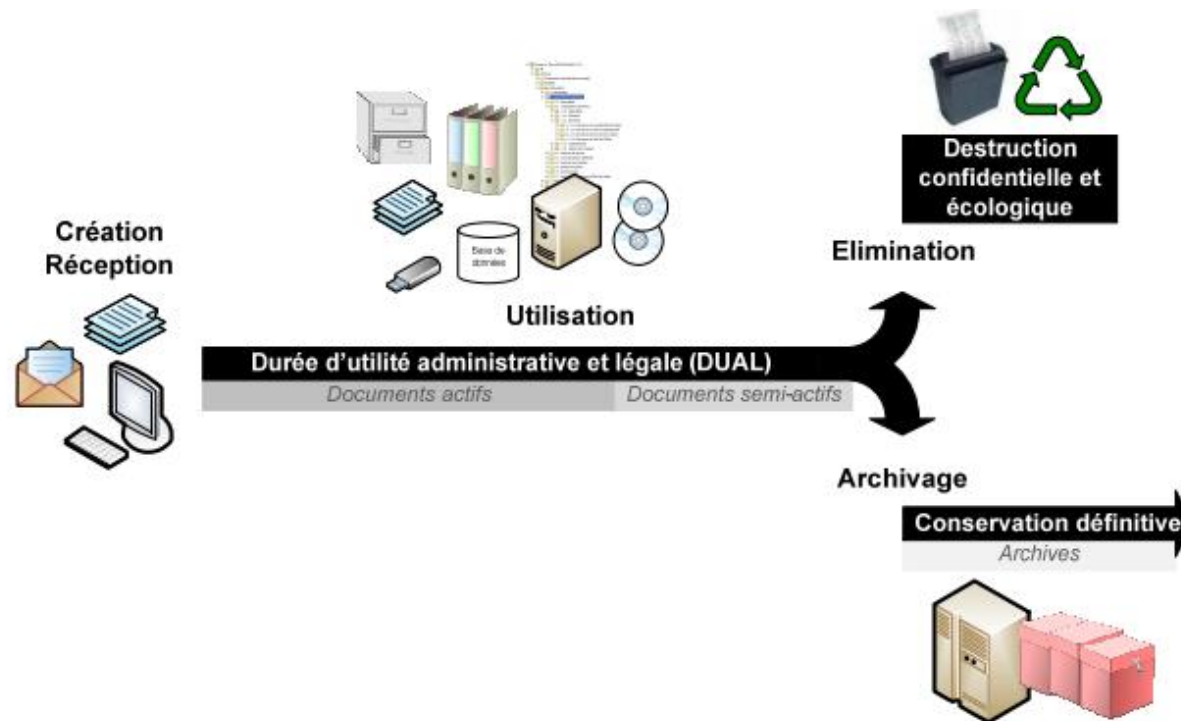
Création
Réception

Base de données

Utilisation

Durée d'utilité administrative et légale (DUAL)
Documents actifs
Documents semi-actifs

Destruction confidentielle et écologique

Elimination

Archivage

Conservation définitive
Archives